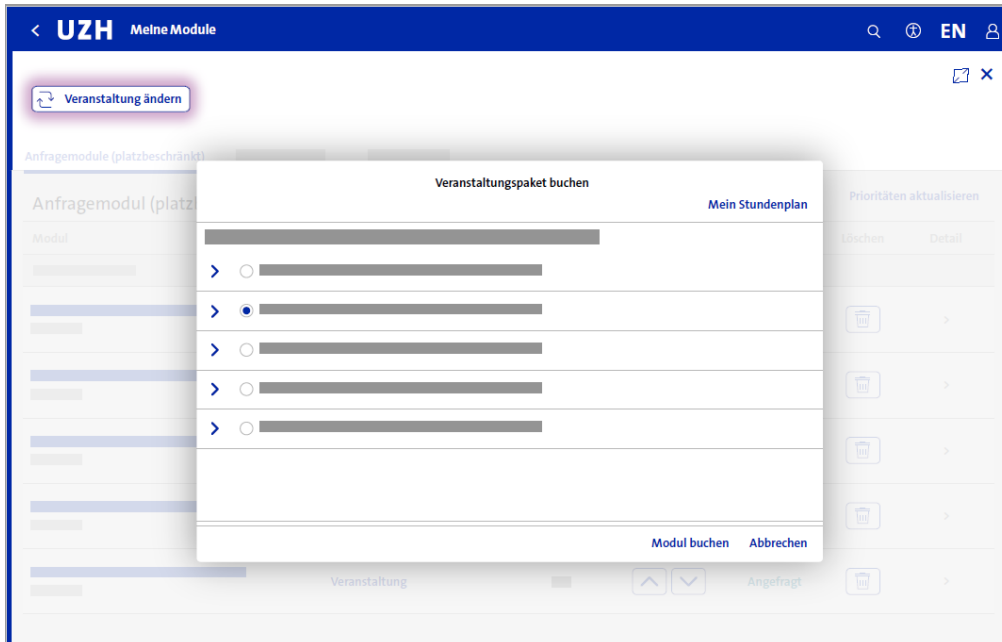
UZH Meine Module

EN

Veranstaltung ändern

Anfragemodule (platzbeschränkt)

Anfragemodul (platzb

Modul

Prioritäten aktualisieren

Löschen Detail

Veranstaltung

Angefragt

Veranstaltungspaket buchen

Mein Stundenplan

Modul buchen Abbrechen